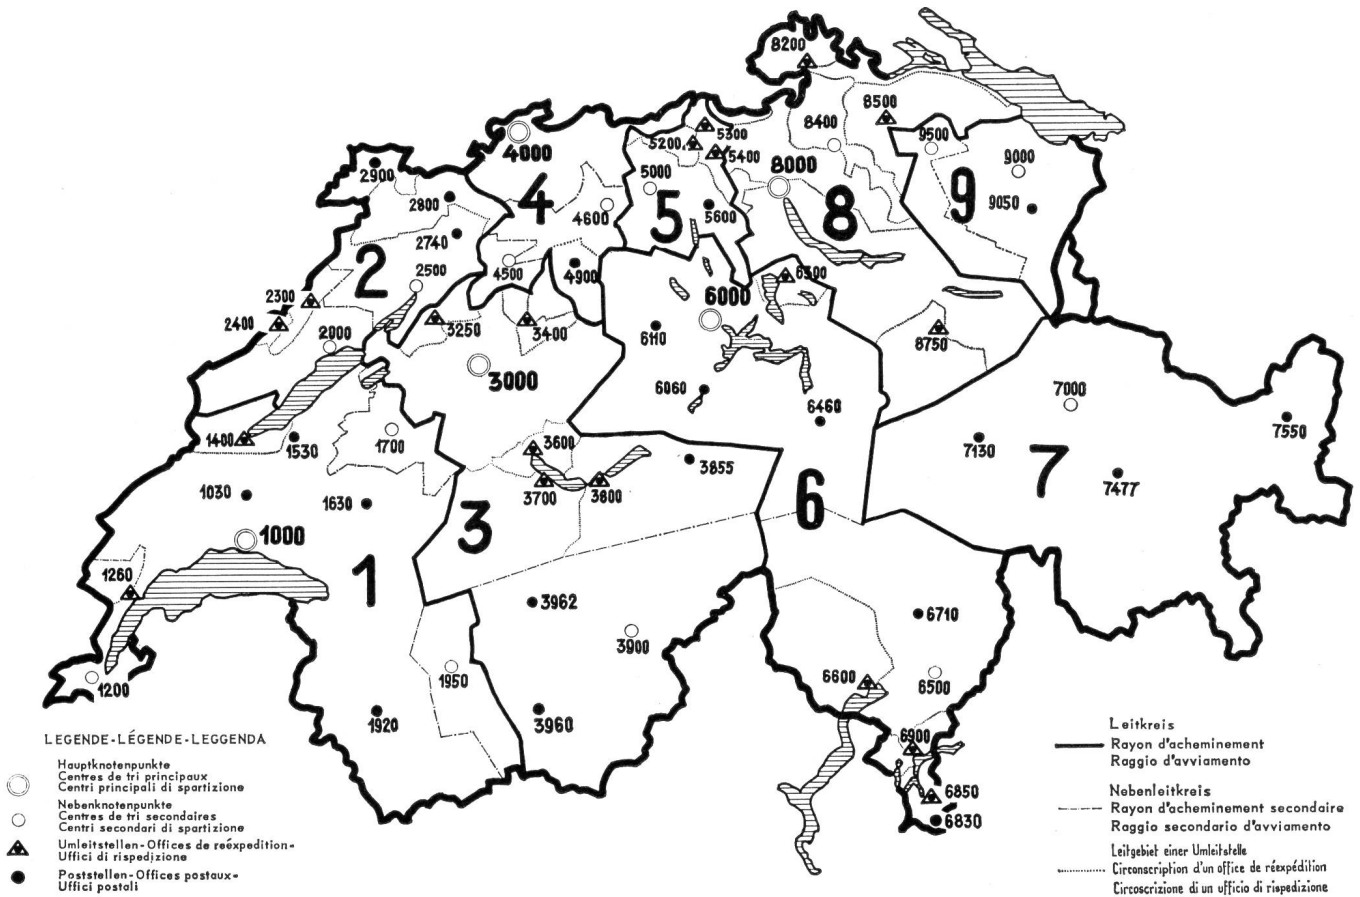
8200
8500
8400
9500
9000
9050
9
5200
5300
5400
4000
5000
8000
8
5600
5
2900
4
4600
2800
2740
2
2500
4500
4900
6300
6000
2300
2400
3250
3400
2000
6110
3000
6060
6460
8750
7000
7550
1400
1530
1700
3600
3855
7130
7
7477
3700
3800
1030
1630
6
1000
3
1
1260
3962
6710
3900
6600
6500
1200
1950
1920
3960
6900
6850
6830

LEGENDE-LÉGENDE-LEGGENDA
Hauptknotenpunkte
Centres de tri principaux
Centri principali di spartizione
Nebenknotenpunkte
Centres de tri secondaires
Centri secondari di spartizione
Umleitstellen-Offices de reéxpedition-Uffici di rispedizione
Poststellen-Offices postaux-Uffici postali

Leitkreis
Rayon d'acheminement
Raggio d'avviamento
Nebenleitkreis
Rayon d'acheminement secondaire
Raggio secondario d'avviamento
Leitgebiet einer Umleitstelle
Circonscription d'un office de réexpédition
Circoscrizione di un ufficio di rispedizione